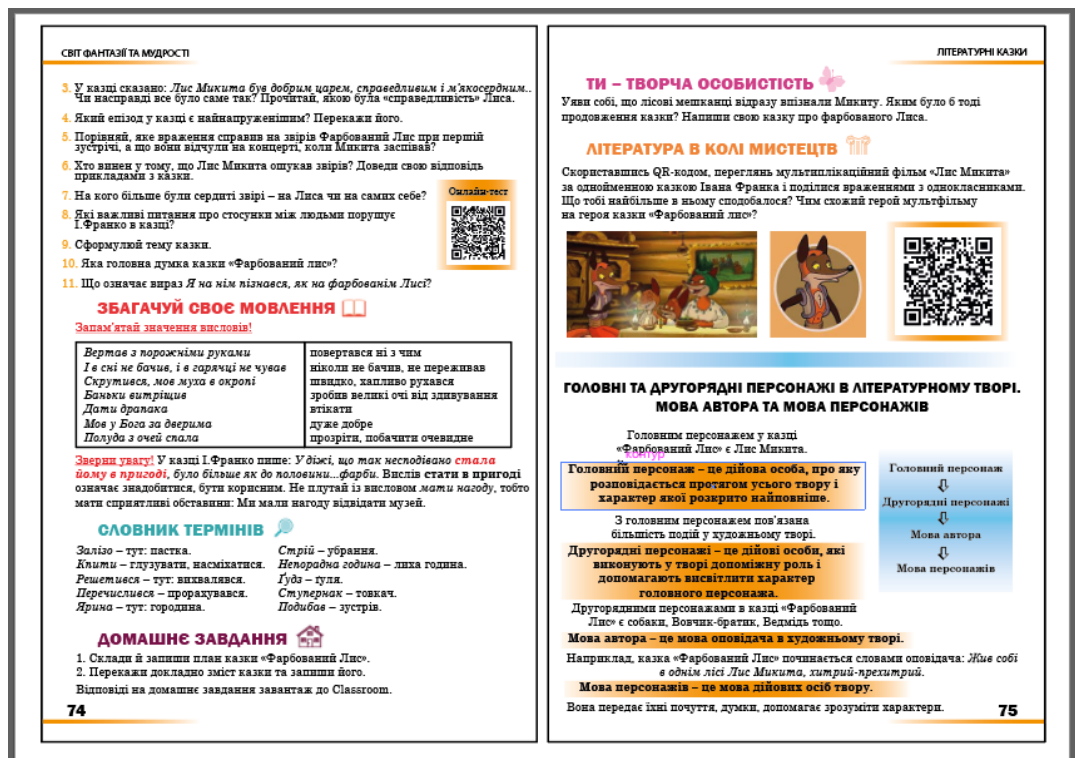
СВІТ ФАНТАЗІЇ ТА МУДРОСТІ

3. У казці сказано: *Лис Микита був добрим царем, справедливим і м'якосердним..* Чи насправді все було саме так? Прочитай, якою була «справедливість» Лиса.

4. Який епізод у казці є найнапруженішим? Перекажи його.

5. Порівняй, яке враження справив на звірів Фарбований Лис при першій зустрічі, а що вони відчули на концерті, коли Микита заспівав?

6. Хто винен у тому, що Лис Микита ошукав звірів? Доведи свою відповідь прикладами з казки.

7. На кого більше були сердиті звірі – на Лиса чи на самих себе?

8. Які важливі питання про стосунки між людьми порушує І.Франко в казці?

9. Сформулюй тему казки.

10. Яка головна думка казки «Фарбований лис»?

11. Що означає вираз *Я на нім пізнався, як на фарбованім Лисі?*

Онлайн-тест

ЗБАГАЧУЙ СВОЄ МОВЛЕННЯ

Запам'ятай значення висловів!

| | |
|---|---|
| *Вертав з порожніми руками* | повертався ні з чим |
| *І в сні не бачив, і в гарячці не чував* | ніколи не бачив, не переживав |
| *Скрутився, мов муха в окропі* | швидко, хапливо рухався |
| *Баньки витріщив* | зробив великі очі від здивування |
| *Дати драпака* | втікати |
| *Мов у Бога за дверима* | дуже добре |
| *Полуда з очей спала* | прозріти, побачити очевидне |

Зверни увагу! У казці І.Франко пише: *У дійсі, що так несподівано стала йому в пригоді, було більше як до половини...фарби.* Вислів **стати в пригоді** означає знадобитися, бути корисним. Не плутай із висловом *мати нагоду*, тобто мати сприятливі обставини: Ми мали нагоду відвідати музей.

СЛОВНИК ТЕРМІНІВ

*Залізо* – тут: пастка.
*Кпити* – глузувати, насміхатися.
*Решетився* – тут: вихвалявся.
*Перечислився* – прорахувався.
*Ярина* – тут: городина.
*Стрій* – убрання.
*Непорадна година* – лиха година.
*Ґудз* – ґуля.
*Ступернак* – товкач.
*Подибав* – зустрів.

ДОМАШНЄ ЗАВДАННЯ

1. Склади й запиши план казки «Фарбований Лис».
2. Перекажи докладно зміст казки та запиши його.
Відповіді на домашнє завдання завантаж до Classroom.

74

ЛІТЕРАТУРНІ КАЗКИ

ТИ – ТВОРЧА ОСОБИСТІСТЬ

Уяви собі, що лісові мешканці відразу впізнали Микиту. Яким було б тоді продовження казки? Напиши свою казку про фарбованого Лиса.

ЛІТЕРАТУРА В КОЛІ МИСТЕЦТВ

Скориставшись QR-кодом, переглянь мультиплікаційний фільм «Лис Микита» за однойменною казкою Івана Франка і поділися враженнями з однокласниками. Що тобі найбільше в ньому сподобалося? Чим схожий герой мультфільму на героя казки «Фарбований лис»?

ГОЛОВНІ ТА ДРУГОРЯДНІ ПЕРСОНАЖІ В ЛІТЕРАТУРНОМУ ТВОРІ. МОВА АВТОРА ТА МОВА ПЕРСОНАЖІВ

Головним персонажем у казці «Фарбований Лис» є Лис Микита.

контур

**Головний персонаж – це дійова особа, про яку розповідається протягом усього твору і характер якої розкрито найповніше.**

З головним персонажем пов'язана більшість подій у художньому творі.

**Другорядні персонажі – це дійові особи, які виконують у творі допоміжну роль і допомагають висвітлити характер головного персонажа.**

Другорядними персонажами в казці «Фарбований Лис» є собаки, Вовчик-братик, Ведмідь тощо.

Головний персонаж
⇩
Другорядні персонажі
⇩
Мова автора
⇩
Мова персонажів

**Мова автора – це мова оповідача в художньому творі.**

Наприклад, казка «Фарбований Лис» починається словами оповідача: *Жив собі в однім лісі Лис Микита, хитрий-прехитрий.*

**Мова персонажів – це мова дійових осіб твору.**

Вона передає їхні почуття, думки, допомагає зрозуміти характери.

75